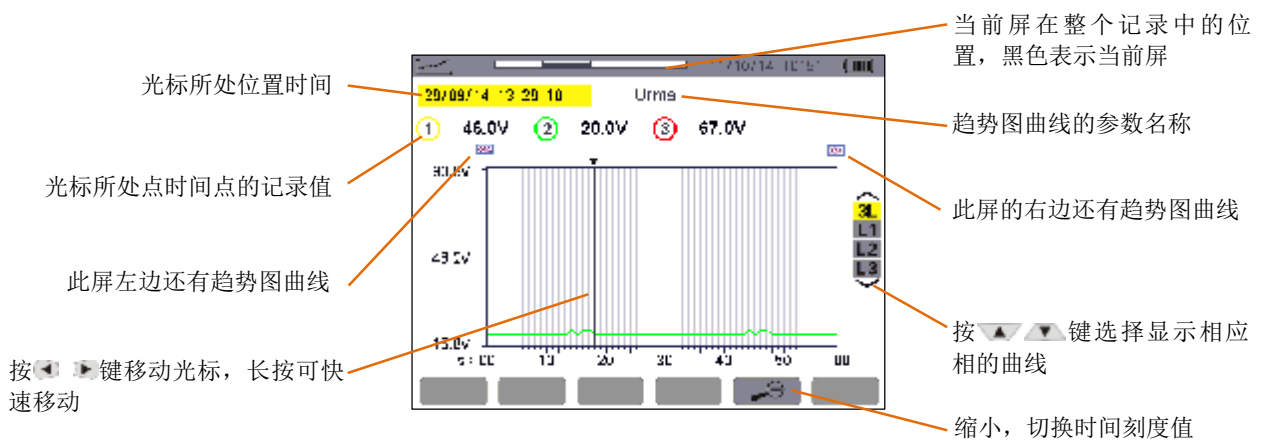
当前屏在整个记录中的位置，黑色表示当前屏

光标所处位置时间

29/09/14 13:29:10

Urms

趋势图曲线的参数名称

1 46.0V 2 20.0V 3 67.0V

光标所处点时间点的记录值

80.0V

49.5V

13.0V

3L

L1

L2

L3

此屏的右边还有趋势图曲线

此屏左边还有趋势图曲线

s : 00 10 20 30 40 50 00

按 ▲ ▼ 键选择显示相应相的曲线

按◄ ►键移动光标，长按可快速移动

缩小，切换时间刻度值